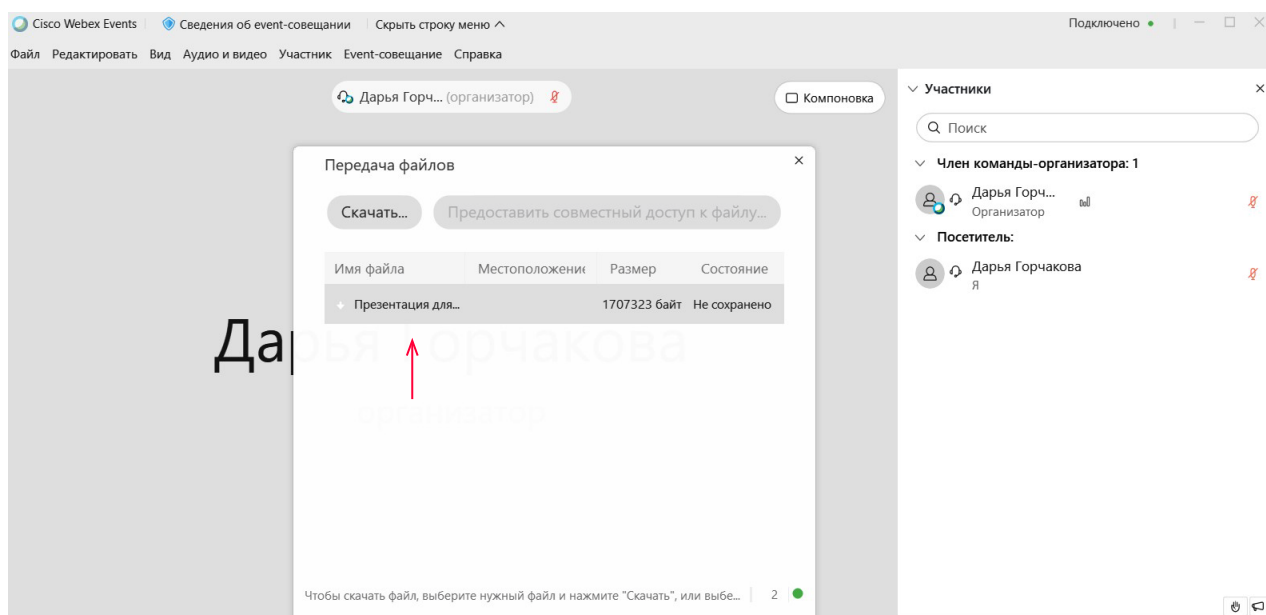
Cisco Webex Events | Сведения об event-совещании | Скрыть строку меню ^

Подключено •

Файл Редактировать Вид Аудио и видео Участник Event-совещание Справка

Дарья Горч... (организатор)

Компоновка

Передача файлов

Скачать...

Предоставить совместный доступ к файлу...

| Имя файла | Местоположени | Размер | Состояние |
|---|---|---|---|
| Презентация для... | | 1707323 байт | Не сохранено |

Дарья Горчакова

организатор

Чтобы скачать файл, выберите нужный файл и нажмите "Скачать", или выбе... | 2

Участники

Поиск

Член команды-организатора: 1

Дарья Горч...
Организатор

Посетитель:

Дарья Горчакова
Я